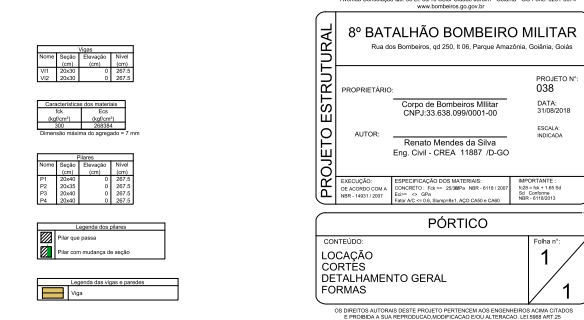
Avenida Bandeirantes ... Goiânia - GO ... www.bombeiros.go.gov.br

| Vigas | | | |
|---|---|---|---|
| Nome | Seção (cm) | Elevação (cm) | Nível (cm) |
| VI1 | 20x30 | 0 | 267.5 |
| VI2 | 20x30 | 0 | 267.5 |

| Características dos materiais | |
|---|---|
| fck (kgf/cm²) | Ecs (kgf/cm²) |
| 300 | 268384 |

Dimensão máxima do agregado = 7 mm

| Pilares | | | |
|---|---|---|---|
| Nome | Seção (cm) | Elevação (cm) | Nível (cm) |
| P1 | 20x40 | 0 | 267.5 |
| P2 | 20x35 | 0 | 267.5 |
| P3 | 20x40 | 0 | 267.5 |
| P4 | 20x40 | 0 | 267.5 |

Legenda dos pilares
Pilar que passa
Pilar com mudança de seção

Legenda das vigas e paredes
Viga

PROJETO ESTRUTURAL

8º BATALHÃO BOMBEIRO MILITAR
Rua dos Bombeiros, qd 250, lt 06, Parque Amazônia, Goiânia, Goiás

PROPRIETÁRIO:
Corpo de Bombeiros Militar
CNPJ:33.638.099/0001-00

PROJETO Nº: 038
DATA: 31/08/2018
ESCALA: INDICADA

AUTOR:
Renato Mendes da Silva
Eng. Civil - CREA 11887 /D-GO

EXECUÇÃO: DE ACORDO COM A NBR - 14931 / 2007
ESPECIFICAÇÃO DOS MATERIAIS: CONCRETO: Fck == 25/30MPa NBR - 6118 / 2007 Eci== <> GPa Fator A/C <= 0,6, Slamp=8±1, AÇO CA50 e CA60
IMPORTANTE: fcEB = fck + 1.65 Sd Sd: Conforme NBR - 6118/2013

PÓRTICO

CONTEÚDO:
LOCAÇÃO
CORTES
DETALHAMENTO GERAL
FORMAS

Folha nº:
1
1

OS DIREITOS AUTORAIS DESTE PROJETO PERTENCEM AOS ENGENHEIROS ACIMA CITADOS E PROIBIDA A SUA REPRODUCAO,MODIFICACAO E/OU ALTERACAO. LEI 5988 ART 25